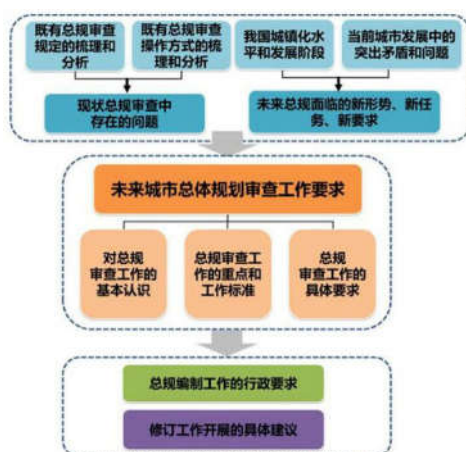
既有总规审查规定的梳理和分析

既有总规审查操作方式的梳理和分析

我国城镇化水平和发展阶段

当前城市发展中的突出矛盾和问题

现状总规审查中存在的问题

未来总规面临的新形势、新任务、新要求

未来城市总体规划审查工作要求

对总规审查工作的基本认识

总规审查工作的重点和工作标准

总规审查工作的具体要求

总规编制工作的行政要求

修订工作开展的具体建议